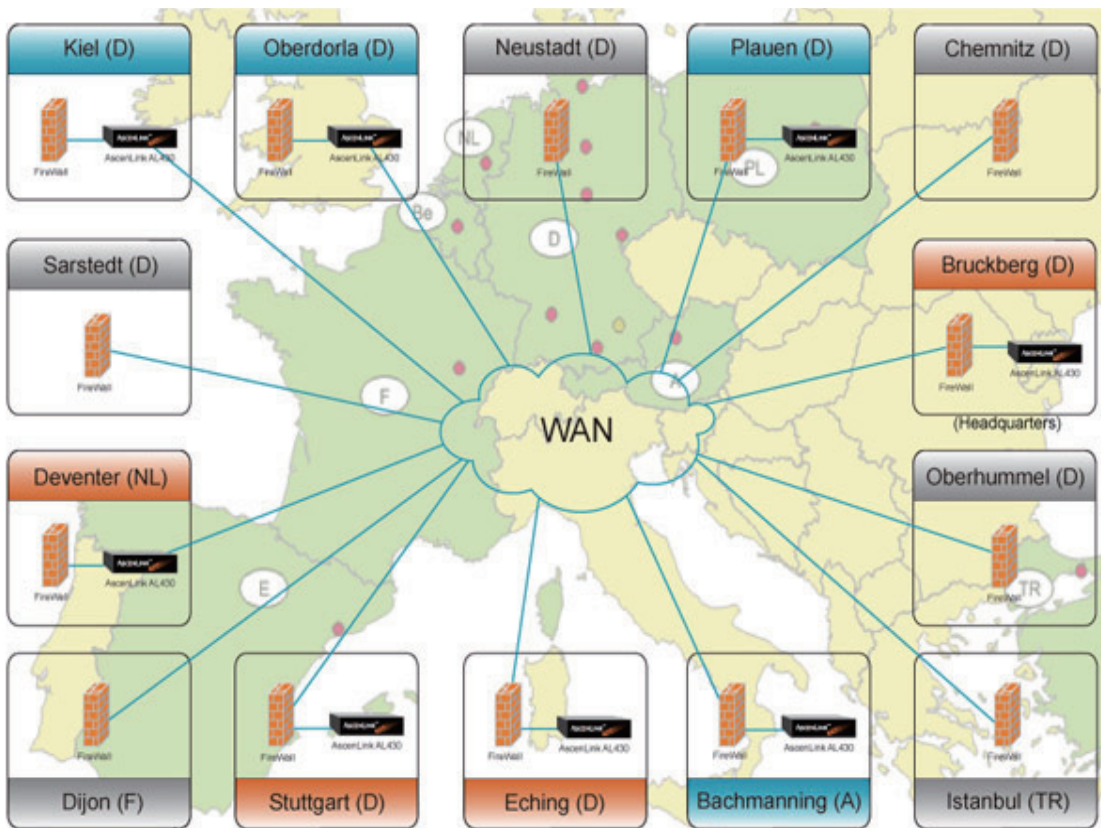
Kiel (D)

FireWall

AscenLink AL430

Oberdorla (D)

FireWall

AscenLink AL430

Neustadt (D)

FireWall

Plauen (D)

FireWall

AscenLink AL430

Chemnitz (D)

FireWall

NL

Be

D

PL

Sarstedt (D)

FireWall

Bruckberg (D)

FireWall

AscenLink AL430

(Headquarters)

F

A

WAN

Deventer (NL)

FireWall

AscenLink AL430

Oberhummel (D)

FireWall

TR

E

FireWall

Dijon (F)

FireWall

AscenLink AL430

Stuttgart (D)

FireWall

AscenLink AL430

Eching (D)

FireWall

AscenLink AL430

Bachmanning (A)

FireWall

Istanbul (TR)